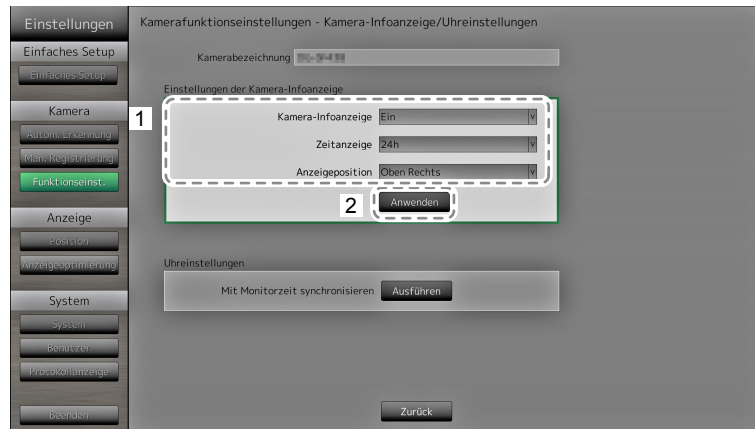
Einstellungen
Einfaches Setup
Einfaches Setup
Kamera
Autom. Erkennung
Man. Registrierung
Funktionseinst.
Anzeige
Position
Anzeigeoptimierung
System
System
Benutzer
Protokollanzeige
Beenden

Kamerafunktionseinstellungen - Kamera-Infoanzeige/Uhreinstellungen

Kamerabezeichnung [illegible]

Einstellungen der Kamera-Infoanzeige

1

Kamera-Infoanzeige Ein
Zeitanzeige 24h
Anzeigeposition Oben Rechts

2 Anwenden

Uhreinstellungen

Mit Monitorzeit synchronisieren Ausführen

Zurück